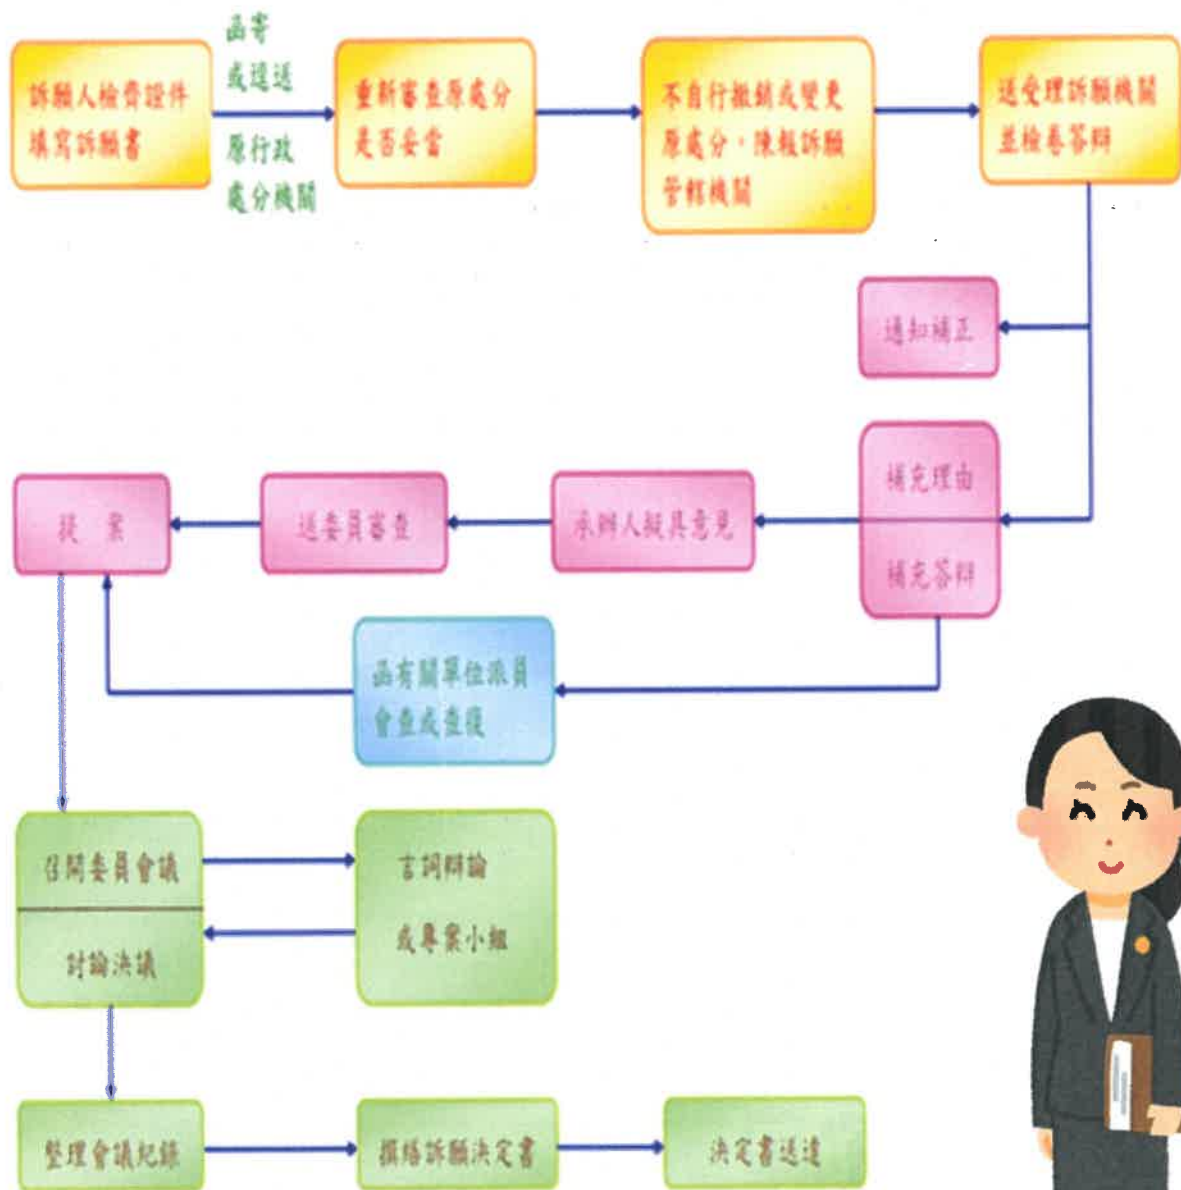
訴願人檢齊證件填寫訴願書

函寄或送送

原行政處分機關

重新審查原處分是否妥當

不自行撤銷或變更原處分，陳報訴願管轄機關

送受理訴願機關並檢卷答辯

通知補正

補充理由

補充答辯

承辦人擬具意見

送委員審查

提案

函有關單位派員會查或查復

召開委員會議

討論決議

言詞辯論

或專案小組

整理會議紀錄

撰擬訴願決定書

決定書送達